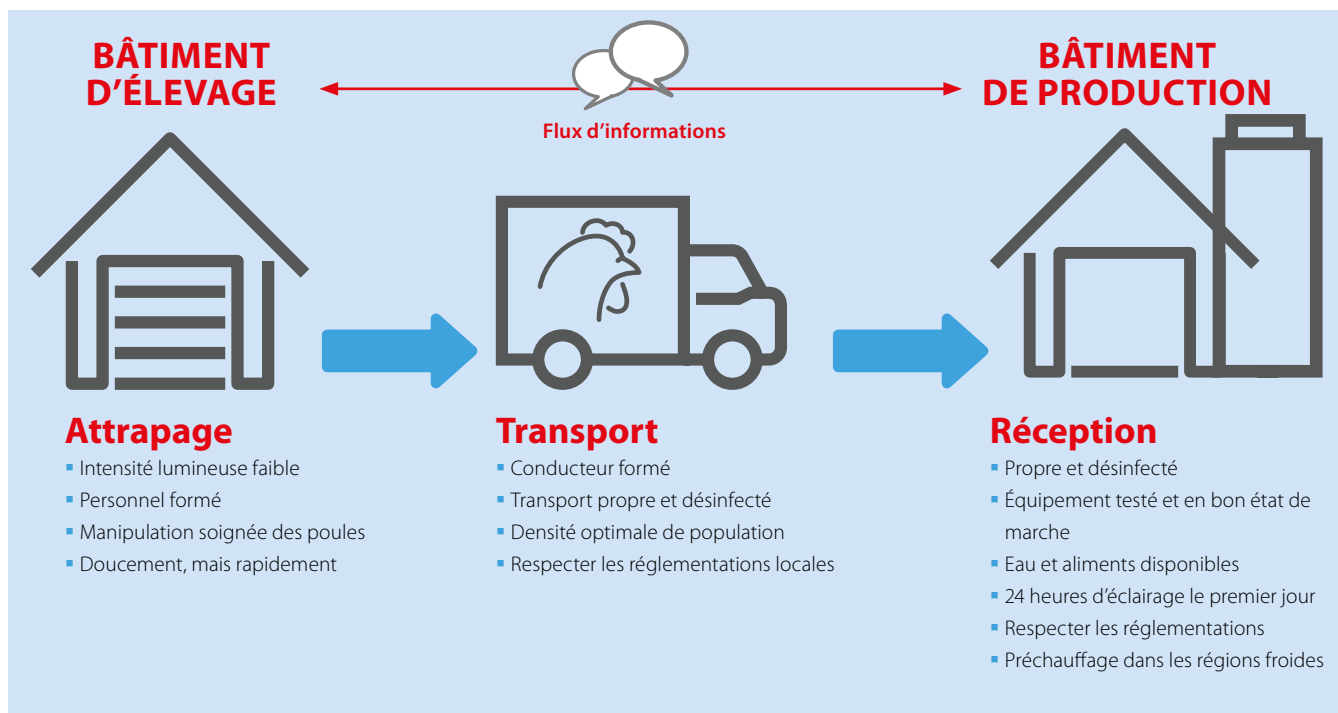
BÂTIMENT D'ÉLEVAGE

Flux d'informations

BÂTIMENT DE PRODUCTION

Attrapage
- Intensité lumineuse faible
- Personnel formé
- Manipulation soignée des poules
- Doucement, mais rapidement

Transport
- Conducteur formé
- Transport propre et désinfecté
- Densité optimale de population
- Respecter les réglementations locales

Réception
- Propre et désinfecté
- Équipement testé et en bon état de marche
- Eau et aliments disponibles
- 24 heures d'éclairage le premier jour
- Respecter les réglementations
- Préchauffage dans les régions froides